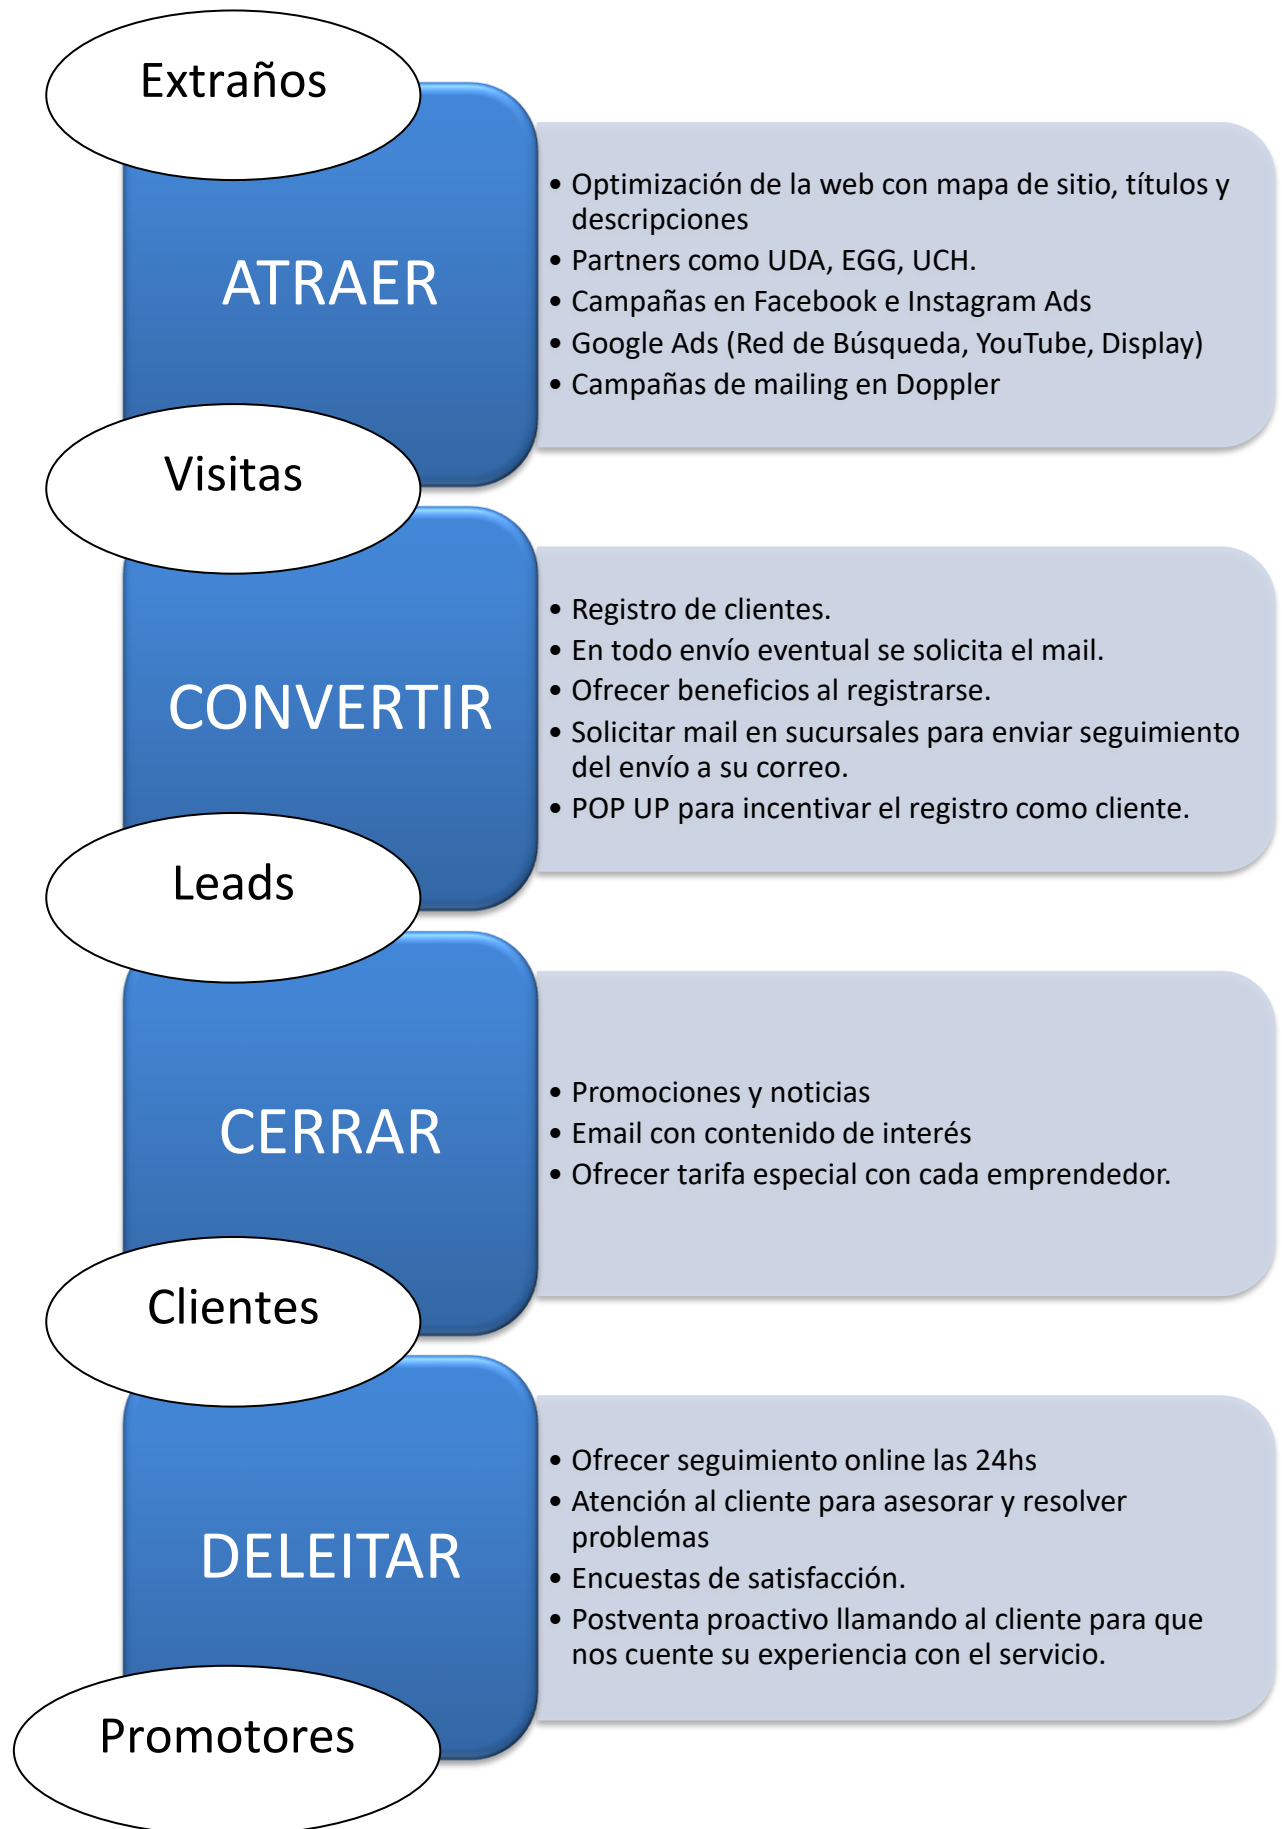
Extraños

ATRAER

- Optimización de la web con mapa de sitio, títulos y descripciones
- Partners como UDA, EGG, UCH.
- Campañas en Facebook e Instagram Ads
- Google Ads (Red de Búsqueda, YouTube, Display)
- Campañas de mailing en Doppler

Visitas

CONVERTIR

- Registro de clientes.
- En todo envío eventual se solicita el mail.
- Ofrecer beneficios al registrarse.
- Solicitar mail en sucursales para enviar seguimiento del envío a su correo.
- POP UP para incentivar el registro como cliente.

Leads

CERRAR

- Promociones y noticias
- Email con contenido de interés
- Ofrecer tarifa especial con cada emprendedor.

Clientes

DELEITAR

- Ofrecer seguimiento online las 24hs
- Atención al cliente para asesorar y resolver problemas
- Encuestas de satisfacción.
- Postventa proactivo llamando al cliente para que nos cuente su experiencia con el servicio.

Promotores